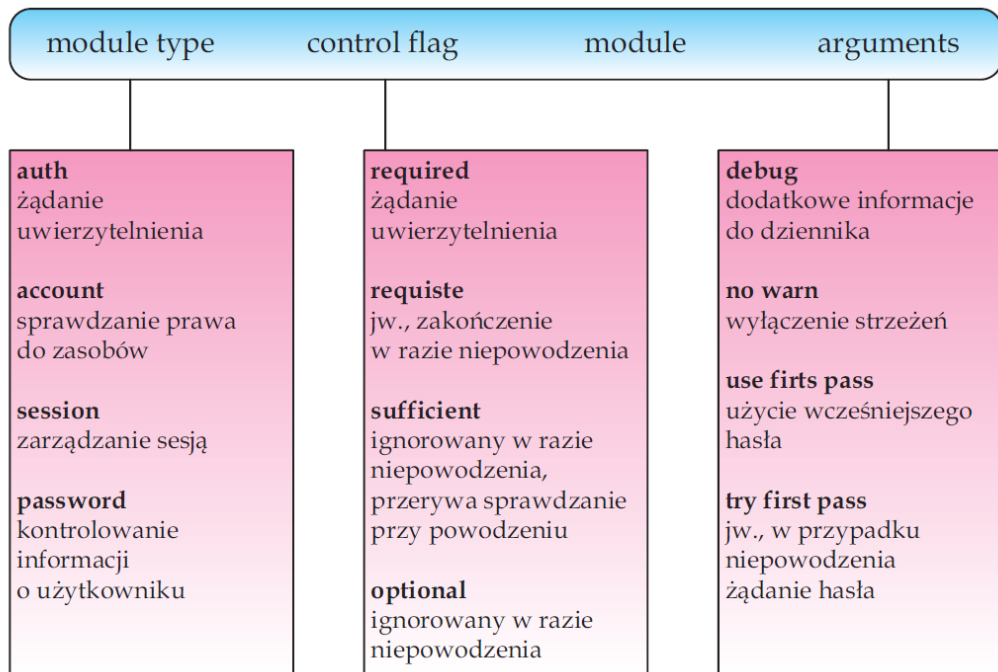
module type control flag module arguments

**auth**
żądanie uwierzytelnienia

**account**
sprawdzanie prawa do zasobów

**session**
zarządzanie sesją

**password**
kontrolowanie informacji o użytkowniku

**required**
żądanie uwierzytelnienia

**requiste**
jw., zakończenie w razie niepowodzenia

**sufficient**
ignorowany w razie niepowodzenia, przerywa sprawdzanie przy powodzeniu

**optional**
ignorowany w razie niepowodzenia

**debug**
dodatkowe informacje do dziennika

**no warn**
wyłączenie strzeżeń

**use firts pass**
użycie wcześniejszego hasła

**try first pass**
jw., w przypadku niepowodzenia żądanie hasła